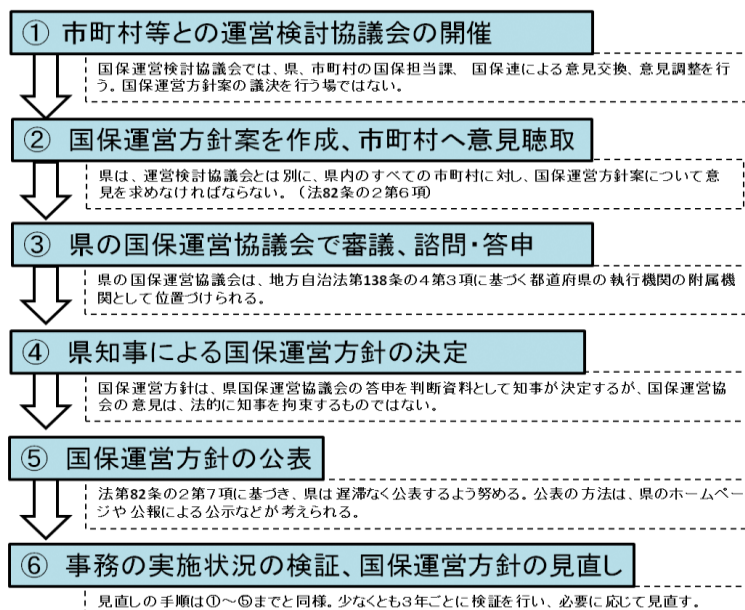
① 市町村等との運営検討協議会の開催

国保運営検討協議会では、県、市町村の国保担当課、国保連による意見交換、意見調整を行う。国保運営方針案の議決を行う場ではない。

② 国保運営方針案を作成、市町村へ意見聴取

県は、運営検討協議会とは別に、県内のすべての市町村に対し、国保運営方針案について意見を求めなければならない。（法82条の2第6項）

③ 県の国保運営協議会で審議、諮問・答申

県の国保運営協議会は、地方自治法第138条の4第3項に基づく都道府県の執行機関の附属機関として位置づけられる。

④ 県知事による国保運営方針の決定

国保運営方針は、県国保運営協議会の答申を判断資料として知事が決定するが、国保運営協会の意見は、法的に知事を拘束するものではない。

⑤ 国保運営方針の公表

法第82条の2第7項に基づき、県は遅滞なく公表するよう努める。公表の方法は、県のホームページや公報による公示などが考えられる。

⑥ 事務の実施状況の検証、国保運営方針の見直し

見直しの手順は①～⑤までと同様。少なくとも3年ごとに検証を行い、必要に応じて見直す。